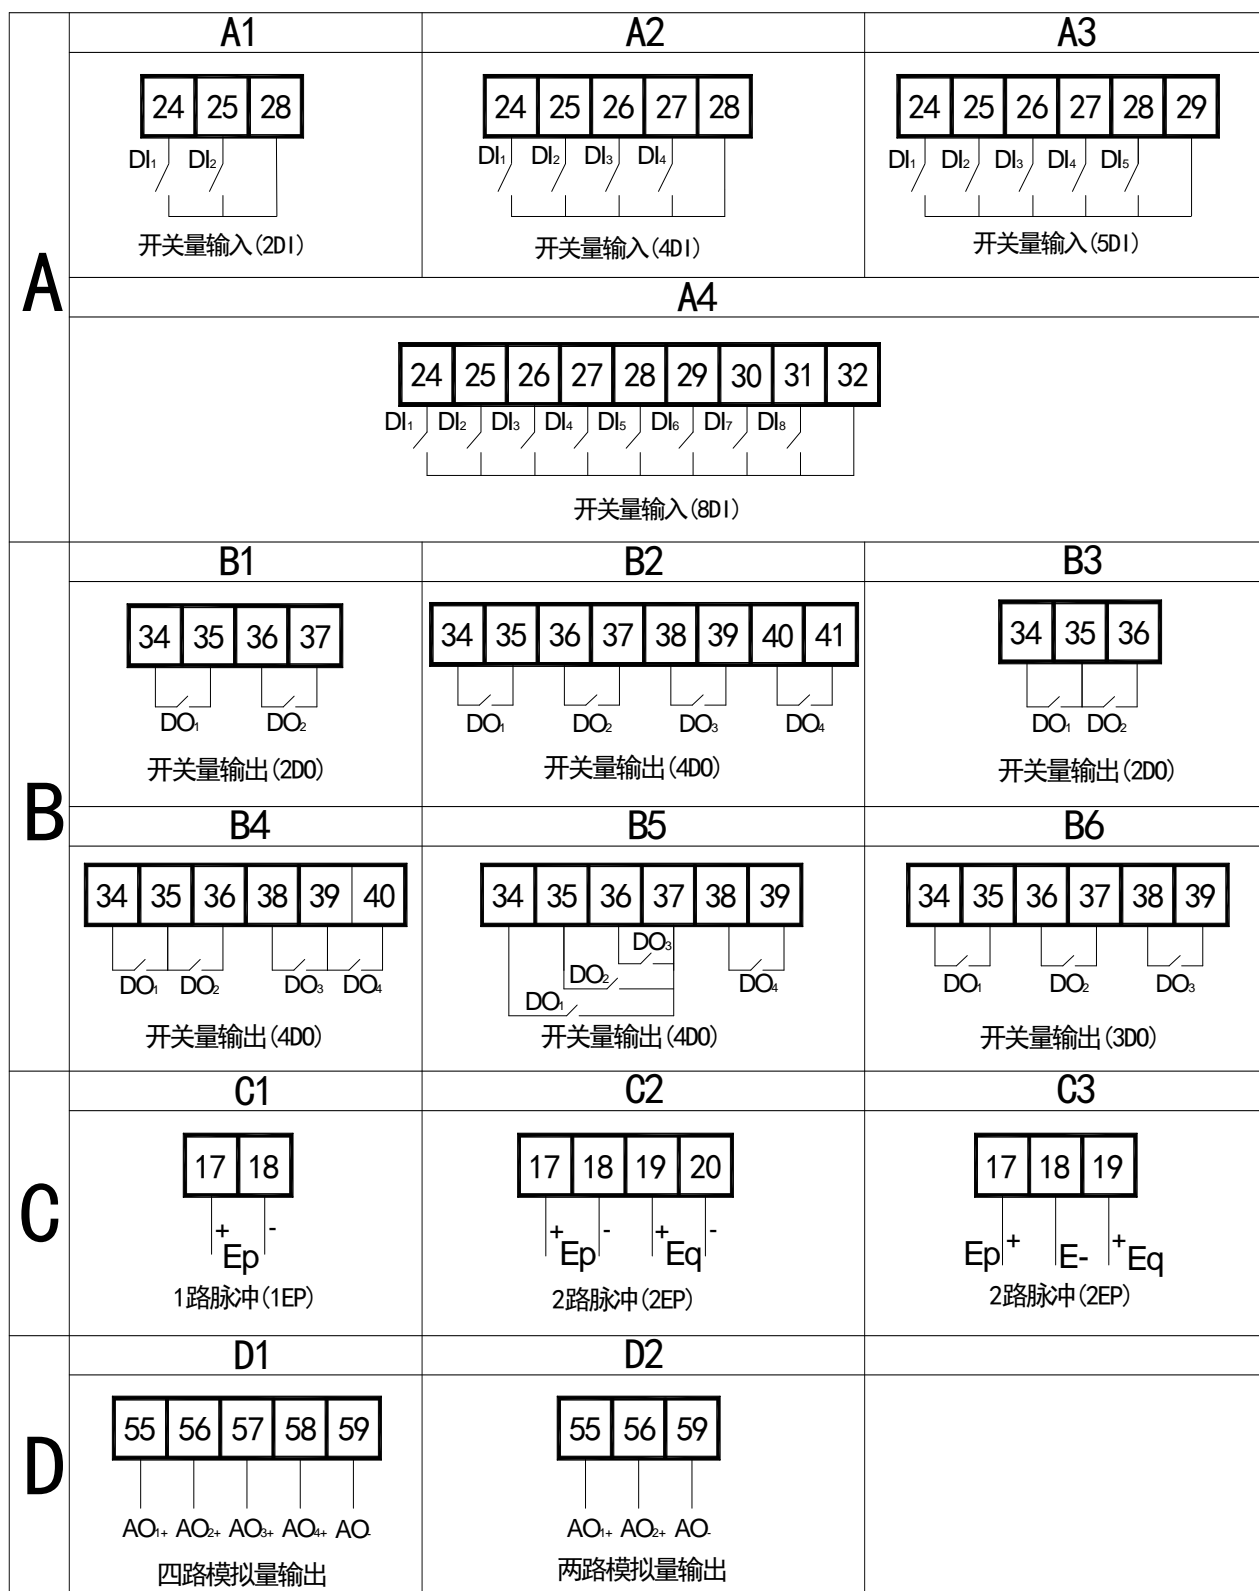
A

| A1 | A2 | A3 |
|---|---|---|
| 24 25 28<br>$DI_1$ $DI_2$<br>开关量输入(2DI) | 24 25 26 27 28<br>$DI_1$ $DI_2$ $DI_3$ $DI_4$<br>开关量输入(4DI) | 24 25 26 27 28 29<br>$DI_1$ $DI_2$ $DI_3$ $DI_4$ $DI_5$<br>开关量输入(5DI) |

A4

24 25 26 27 28 29 30 31 32
$DI_1$ $DI_2$ $DI_3$ $DI_4$ $DI_5$ $DI_6$ $DI_7$ $DI_8$
开关量输入(8DI)

B

| B1 | B2 | B3 |
|---|---|---|
| 34 35 36 37<br>$DO_1$ $DO_2$<br>开关量输出(2DO) | 34 35 36 37 38 39 40 41<br>$DO_1$ $DO_2$ $DO_3$ $DO_4$<br>开关量输出(4DO) | 34 35 36<br>$DO_1$ $DO_2$<br>开关量输出(2DO) |

| B4 | B5 | B6 |
|---|---|---|
| 34 35 36 38 39 40<br>$DO_1$ $DO_2$ $DO_3$ $DO_4$<br>开关量输出(4DO) | 34 35 36 37 38 39<br>$DO_3$ $DO_2$ $DO_1$ $DO_4$<br>开关量输出(4DO) | 34 35 36 37 38 39<br>$DO_1$ $DO_2$ $DO_3$<br>开关量输出(3DO) |

C

| C1 | C2 | C3 |
|---|---|---|
| 17 18<br>+ -<br>Ep<br>1路脉冲(1EP) | 17 18 19 20<br>+ - + -<br>Ep Eq<br>2路脉冲(2EP) | 17 18 19<br>Ep+ E- +Eq<br>2路脉冲(2EP) |

D

| D1 | D2 |
|---|---|
| 55 56 57 58 59<br>$AO_{1+}$ $AO_{2+}$ $AO_{3+}$ $AO_{4+}$ $AO_-$<br>四路模拟量输出 | 55 56 59<br>$AO_{1+}$ $AO_{2+}$ $AO_-$<br>两路模拟量输出 |